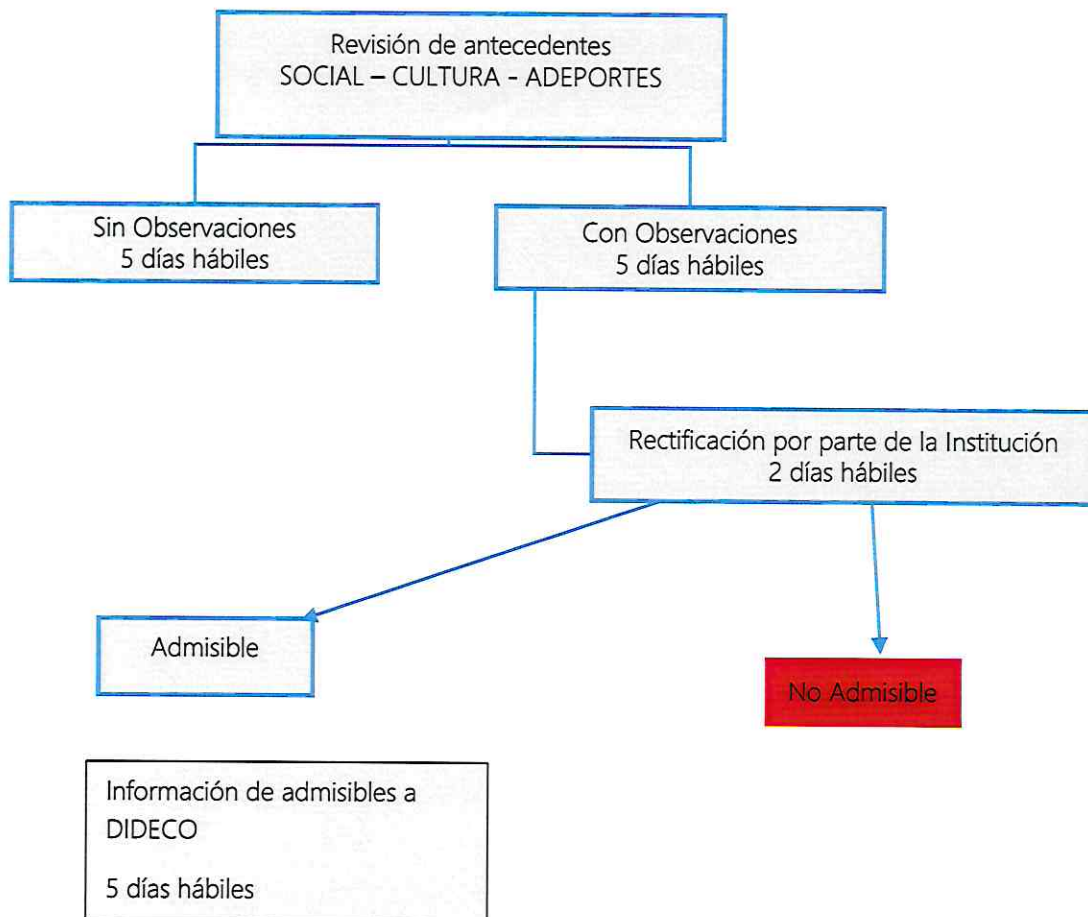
Revisión de antecedentes
SOCIAL – CULTURA - ADEPORTES

Sin Observaciones
5 días hábiles

Con Observaciones
5 días hábiles

Rectificación por parte de la Institución
2 días hábiles

Admisible

No Admisible

Información de admisibles a DIDECO

5 días hábiles